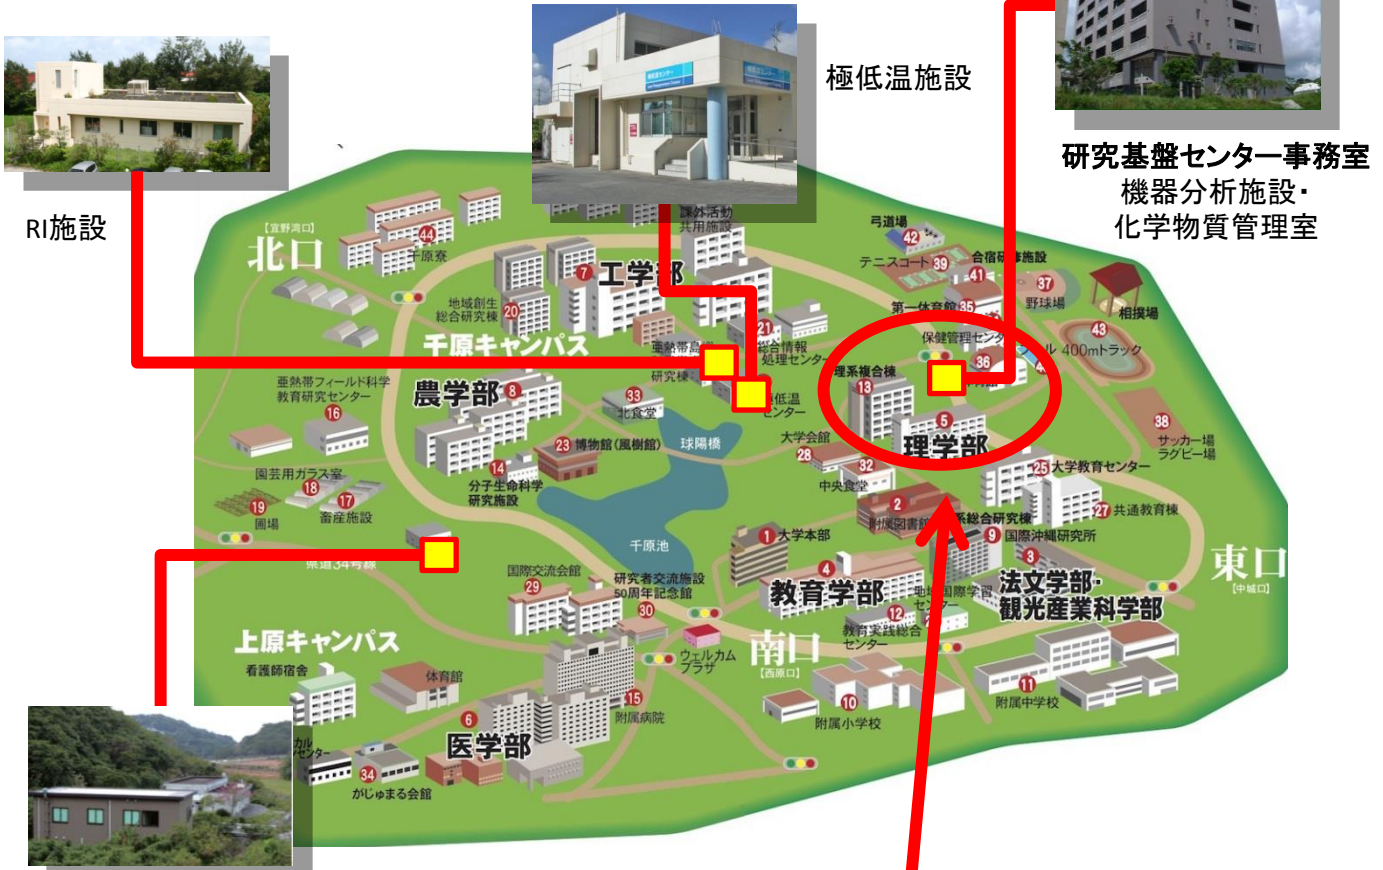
極低温施設

研究基盤センター事務室
機器分析施設・
化学物質管理室

RI施設

【宜野湾口】
北口
44 千原寮
7 工学部
課外活動共用施設
42 弓道場
39 テニスコート
41 合宿研修施設
37 野球場
相撲場
35 第一体育館
地域創生総合研究棟
20
千原キャンパス
亜熱帯島嶼研究棟
21 総合情報処理センター
保健管理センター
36
400mトラック
43
13 理系複合棟
亜熱帯フィールド科学教育研究センター
16
農学部 8
33 北食堂
極低温センター
5 理学部
38 サッカー場 ラグビー場
球陽橋
大学会館
23 博物館(風樹館)
28
32 中央食堂
25 大学教育センター
園芸用ガラス室
18
14 分子生命科学研究施設
19 圃場
17 畜産施設
2 附属図書館
系総合研究棟
27 共通教育棟
千原池
1 大学本部
9 国際沖縄研究所
3
東口 【中城口】
県道34号線
29 国際交流会館
研究者交流施設 50周年記念館
30
4 教育学部
地域国際学習センター
法文学部・観光産業科学部
12 教育実践総合センター
上原キャンパス
看護師宿舎
体育館
ウェルカムプラザ
南口 【西原口】
15 附属病院
10 附属小学校
11 附属中学校
6 医学部
カルセンター
34 がじゅまる会館